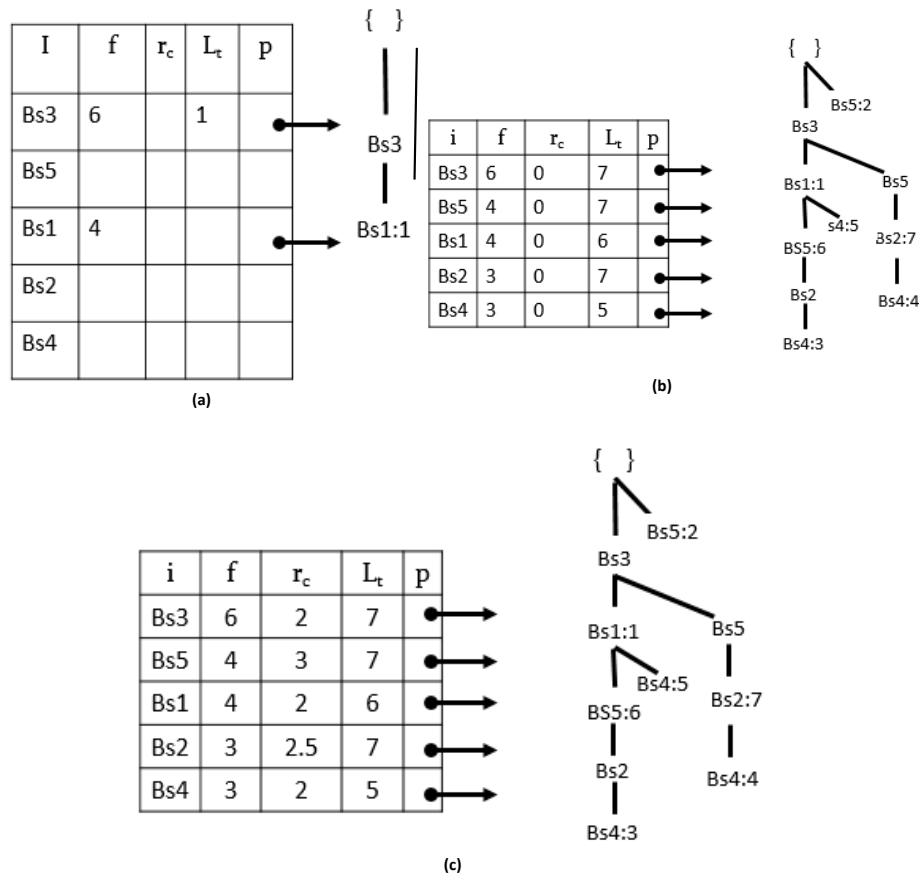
| I | f | $r_c$ | $L_t$ | p |
|---|---|---|---|---|
| Bs3 | 6 | | 1 | |
| Bs5 | | | | |
| Bs1 | 4 | | | |
| Bs2 | | | | |
| Bs4 | | | | |

{ }
Bs3
Bs1:1

(a)

| i | f | $r_c$ | $L_t$ | p |
|---|---|---|---|---|
| Bs3 | 6 | 0 | 7 | |
| Bs5 | 4 | 0 | 7 | |
| Bs1 | 4 | 0 | 6 | |
| Bs2 | 3 | 0 | 7 | |
| Bs4 | 3 | 0 | 5 | |

{ }
Bs5:2
Bs3
Bs1:1
Bs5
s4:5
Bs5:6
3s2:7
Bs2
Bs4:4
Bs4:3

(b)

| i | f | $r_c$ | $L_t$ | p |
|---|---|---|---|---|
| Bs3 | 6 | 2 | 7 | |
| Bs5 | 4 | 3 | 7 | |
| Bs1 | 4 | 2 | 6 | |
| Bs2 | 3 | 2.5 | 7 | |
| Bs4 | 3 | 2 | 5 | |

{ }
Bs5:2
Bs3
Bs1:1
Bs5
Bs4:5
BS5:6
Bs2:7
Bs2
Bs4:4
Bs4:3

(c)